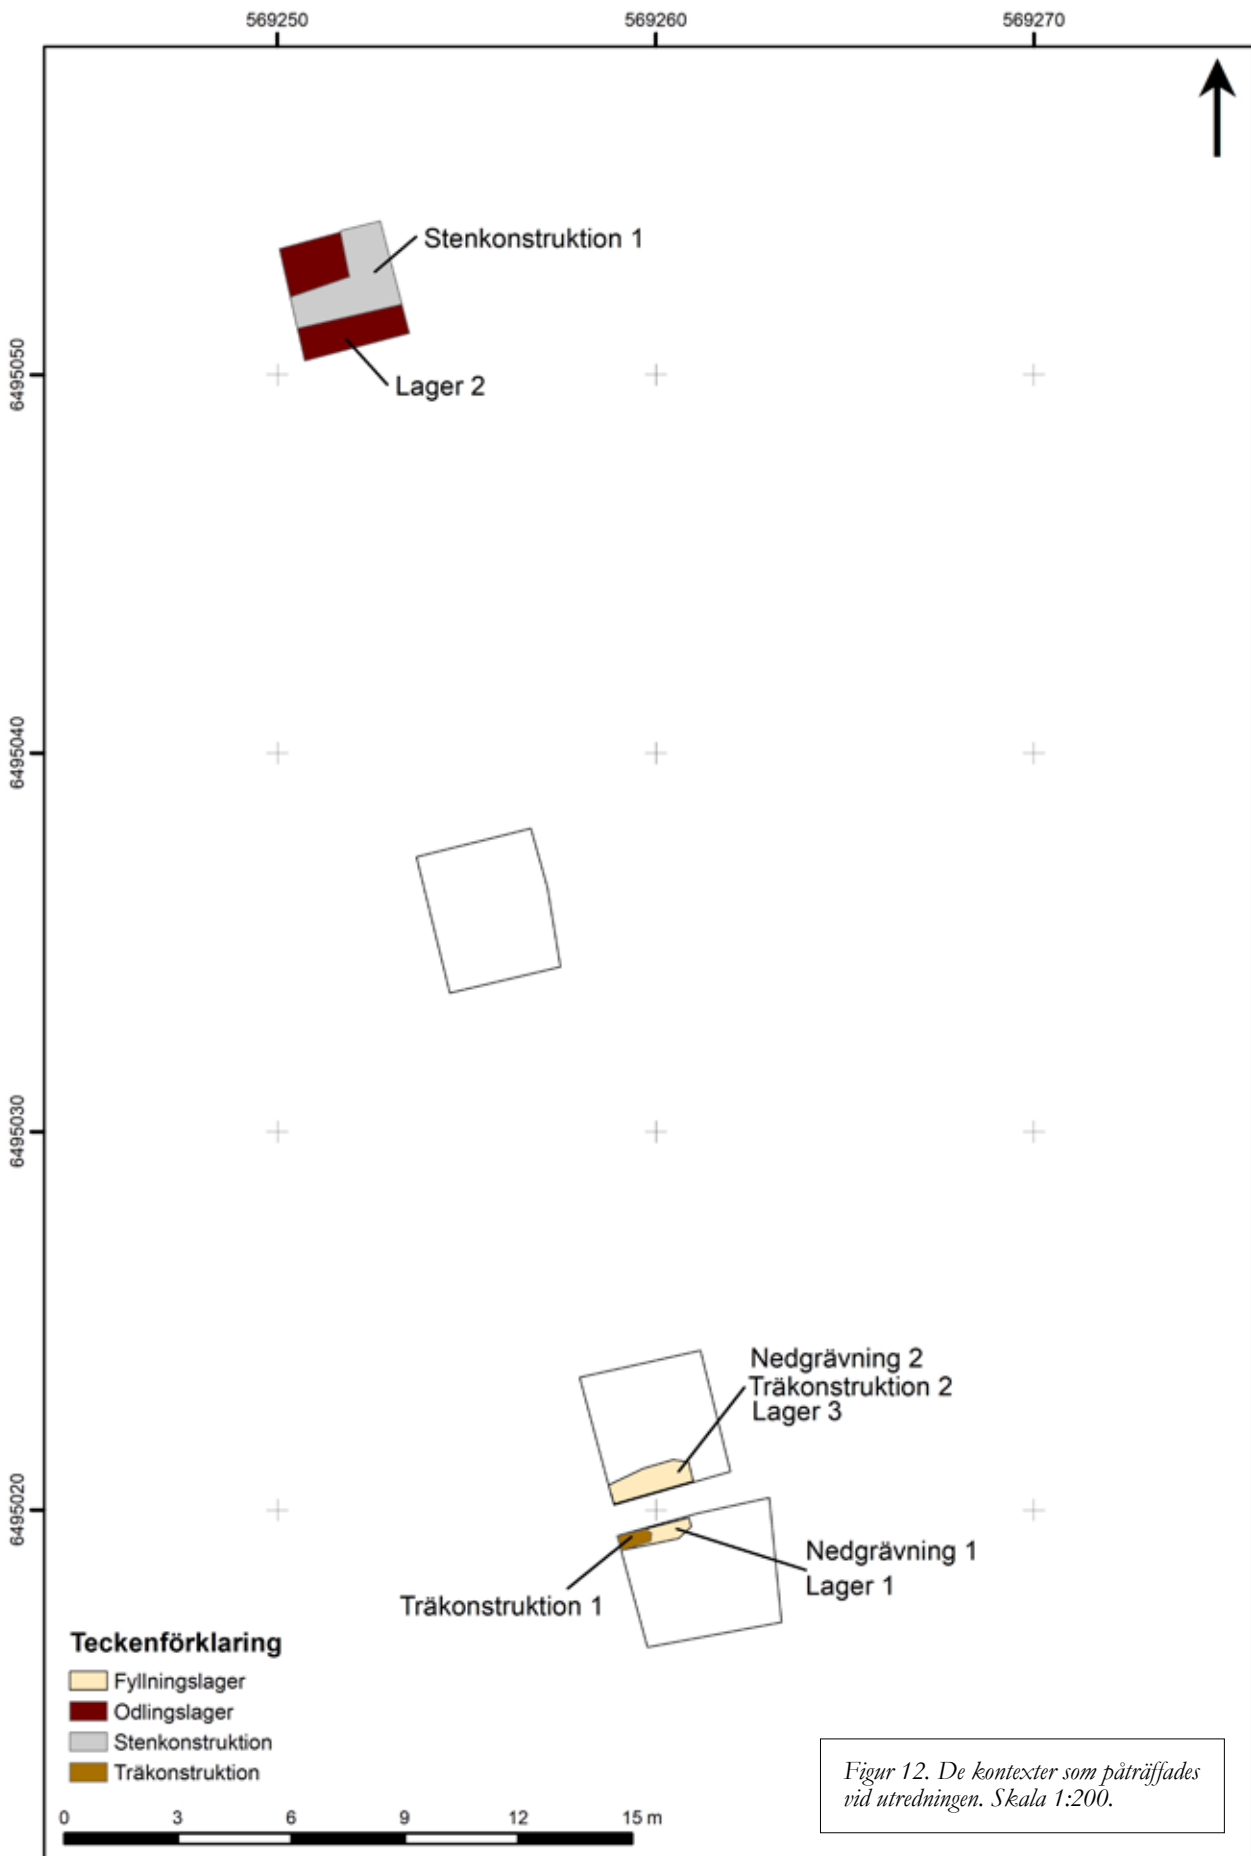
569250
569260
569270

6495050
6495040
6495030
6495020

Stenkonstruktion 1

Lager 2

Nedgrävning 2
Träkonstruktion 2
Lager 3

Nedgrävning 1
Lager 1

Träkonstruktion 1

Teckenförklaring
Fyllningslager
Odlingslager
Stenkonstruktion
Träkonstruktion

0 3 6 9 12 15 m

Figur 12. De kontexter som påträffades vid utredningen. Skala 1:200.